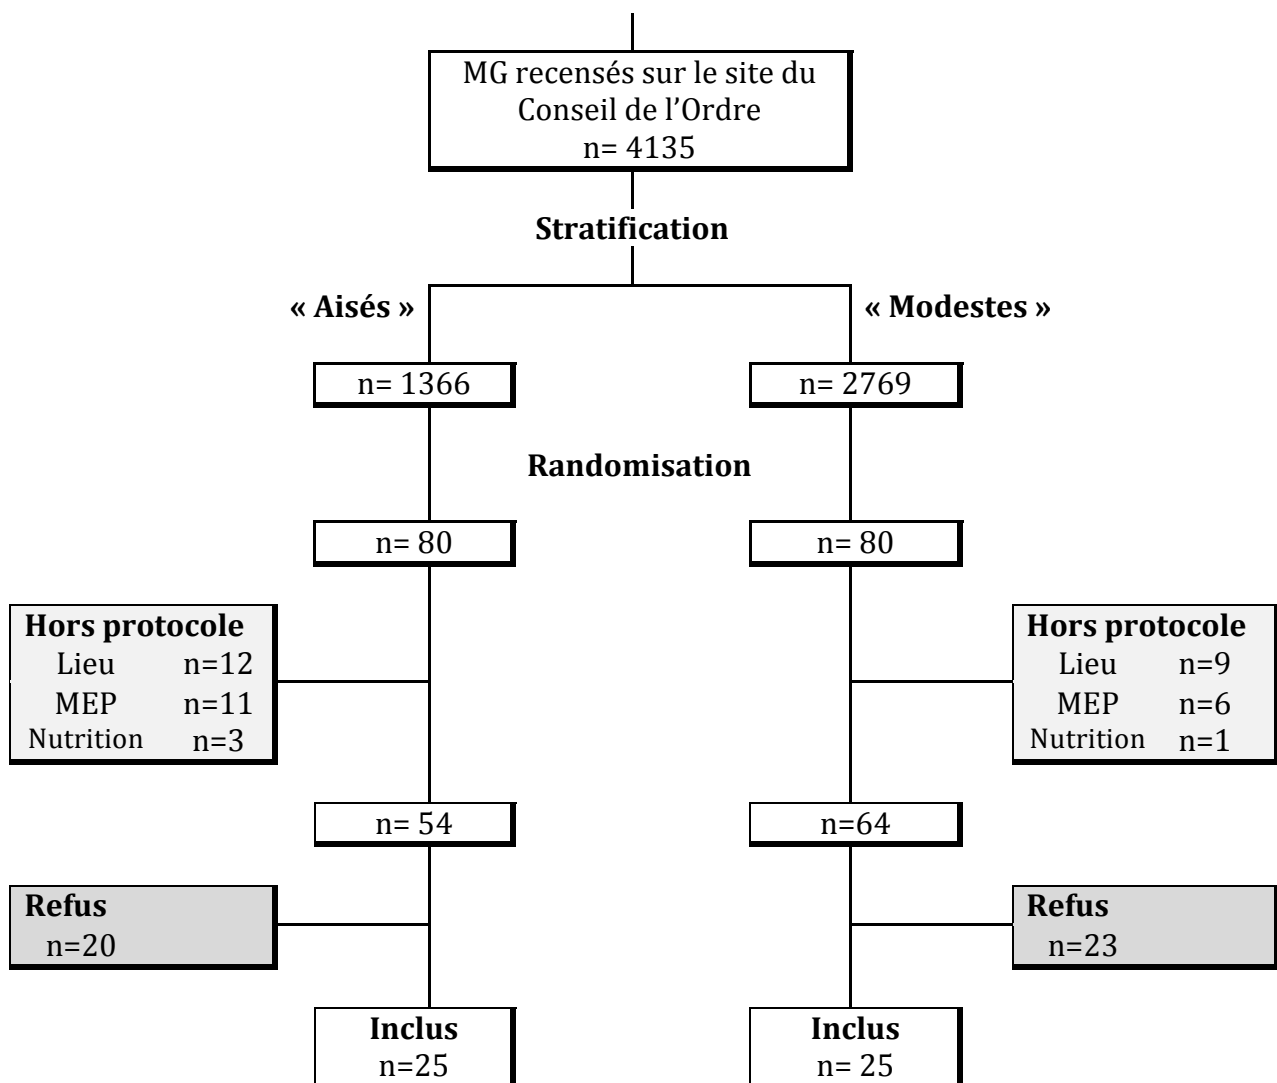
MG recensés sur le site du Conseil de l’Ordre
n= 4135

Stratification

« Aisés »

« Modestes »

n= 1366

n= 2769

Randomisation

n= 80

n= 80

Hors protocole
Lieu n=12
MEP n=11
Nutrition n=3

Hors protocole
Lieu n=9
MEP n=6
Nutrition n=1

n= 54

n=64

Refus
n=20

Refus
n=23

Inclus
n=25

Inclus
n= 25